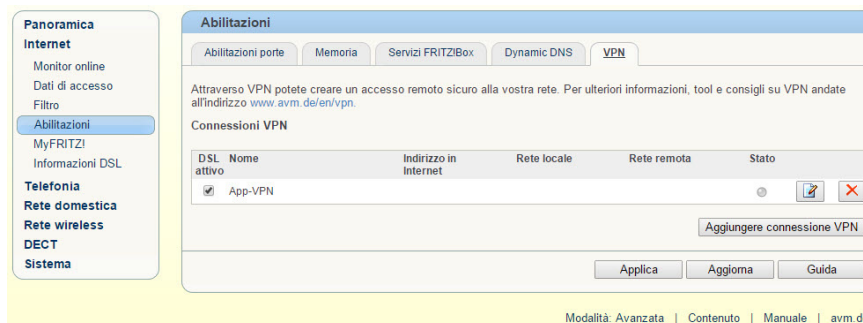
Panoramica
Internet
Monitor online
Dati di accesso
Filtro
Abilitazioni
MyFRITZ!
Informazioni DSL
Telefonia
Rete domestica
Rete wireless
DECT
Sistema

Abilitazioni

Abilitazioni porte | Memoria | Servizi FRITZ!Box | Dynamic DNS | VPN

Attraverso VPN potete creare un accesso remoto sicuro alla vostra rete. Per ulteriori informazioni, tool e consigli su VPN andate all'indirizzo www.avm.de/en/vpn.

Connessioni VPN

| DSL attivo | Nome | Indirizzo in Internet | Rete locale | Rete remota | Stato |
|---|---|---|---|---|---|
| ✔ | App-VPN | | | | |

Aggiungere connessione VPN

Applica | Aggiorna | Guida

Modalità: Avanzata | Contenuto | Manuale | avm.d